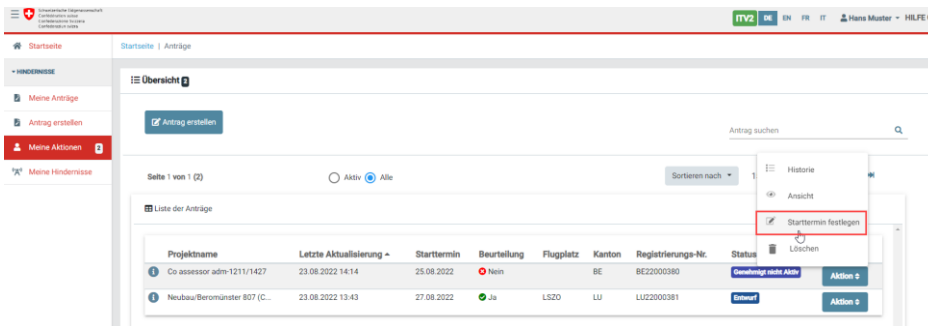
Schweizerische Eidgenossenschaft
Confédération suisse
Confederazione Svizzera
Confederaziun svizra

ITV2 DE EN FR IT Hans Muster HILFE

Startseite
HINDERNISSE
Meine Anträge
Antrag erstellen
Meine Aktionen 2
Meine Hindernisse

Startseite | Anträge

Übersicht 2

Antrag erstellen

Antrag suchen

Seite 1 von 1 (2)

Aktiv Alle

Sortieren nach

Historie
Ansicht
Starttermin festlegen
Löschen

Liste der Anträge

| Projektname | Letzte Aktualisierung | Starttermin | Beurteilung | Flugplatz | Kanton | Registrierungs-Nr. | Status | |
|---|---|---|---|---|---|---|---|---|
| Co assessor adm-1211/1427 | 23.08.2022 14:14 | 25.08.2022 | Nein | | BE | BE22000380 | Genehmigt nicht Aktiv | Aktion |
| Neubau/Beromünster 807 (C... | 23.08.2022 13:43 | 27.08.2022 | Ja | LSZO | LU | LU22000381 | Entwurf | Aktion |